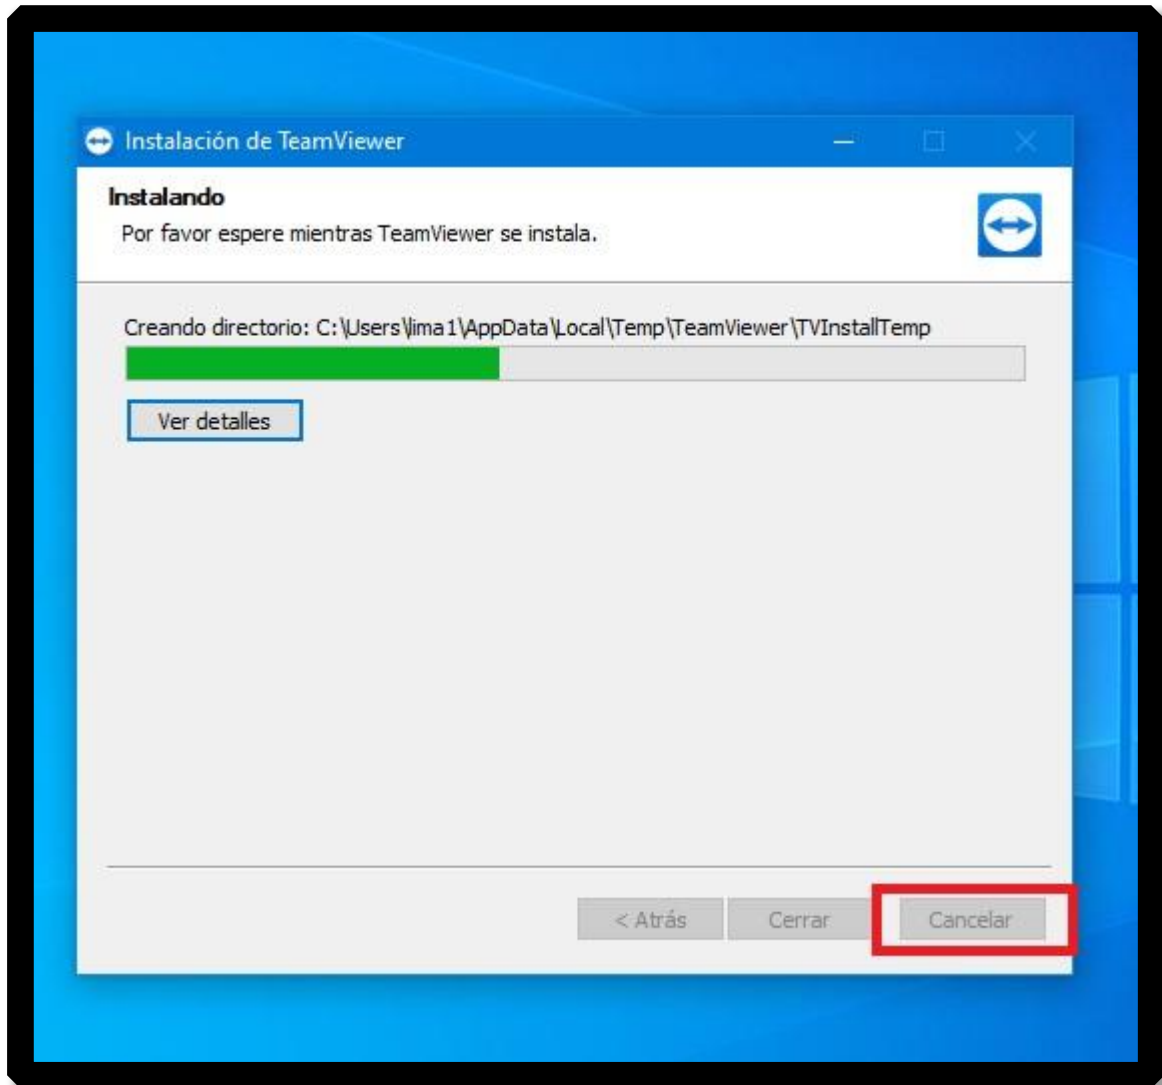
Instalación de TeamViewer

Instalando
Por favor espere mientras TeamViewer se instala.

Creando directorio: C:\Users\lima1\AppData\Local\Temp\TeamViewer\TVInstallTemp

Ver detalles

< Atrás Cerrar Cancelar